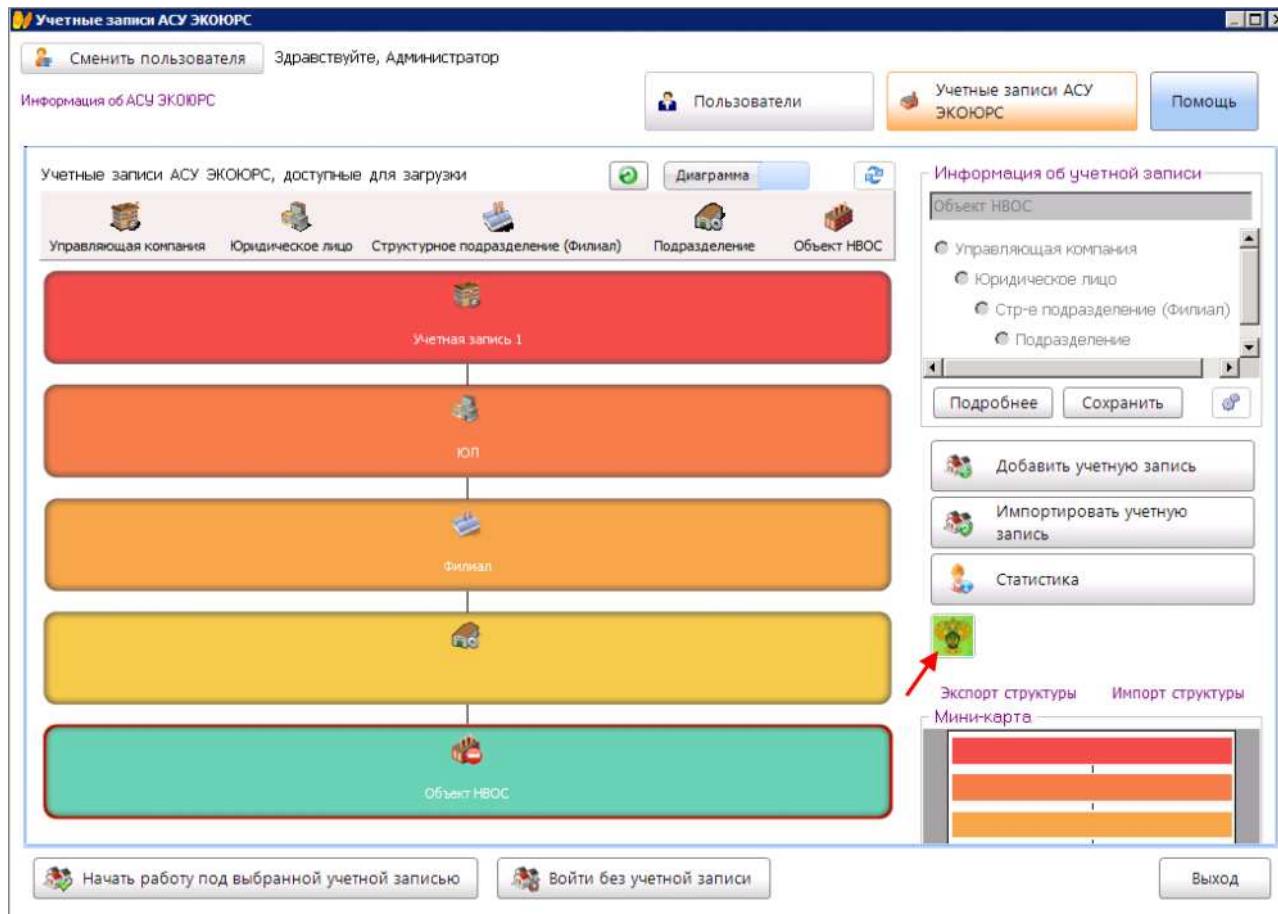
Учетные записи АСУ ЭКОЮРС

Сменить пользователя Здравствуйте, Администратор

Информация об АСУ ЭКОЮРС

Пользователи

Учетные записи АСУ ЭКОЮРС

Помощь

Учетные записи АСУ ЭКОЮРС, доступные для загрузки

Диаграмма

Управляющая компания Юридическое лицо Структурное подразделение (Филиал) Подразделение Объект НВОС

Учетная запись 1

ЮЛ

Филиал

Объект НВОС

Информация об учетной записи

Объект НВОС

Управляющая компания

Юридическое лицо

Стр-е подразделение (Филиал)

Подразделение

Подробнее Сохранить

Добавить учетную запись

Импортировать учетную запись

Статистика

Экспорт структуры Импорт структуры

Мини-карта

Начать работу под выбранной учетной записью

Войти без учетной записи

Выход